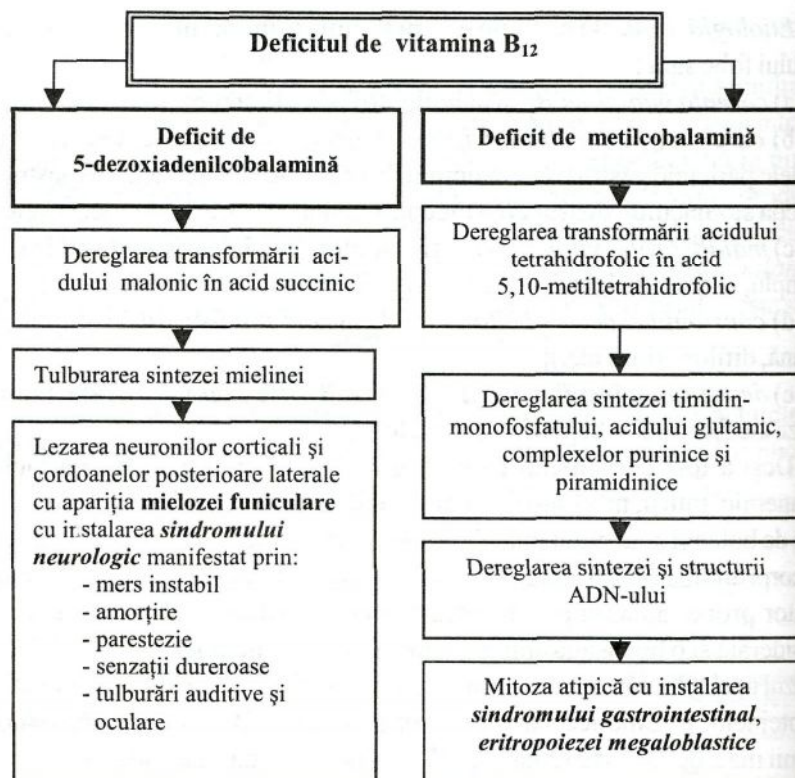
Deficitul de vitamina $B_{12}$

Deficit de 5-dezoxiadenilcobalamină

Dereglarea transformării acidului malonic în acid succinic

Tulburarea sintezei mielinei

Lezarea neuronilor corticali şi cordoanelor posterioare laterale cu apariţia **mielozei funiculare** cu instalarea ***sindromului neurologic*** manifestat prin:
- mers instabil
- amorţire
- parestezie
- senzaţii dureroase
- tulburări auditive şi oculare

Deficit de metilcobalamină

Dereglarea transformării acidului tetrahidrofolic în acid 5,10-metiltetrahidrofolic

Dereglarea sintezei timidinmonofosfatului, acidului glutamic, complexelor purinice şi piramidinice

Dereglarea sintezei şi structurii ADN-ului

Mitoza atipică cu instalarea ***sindromului gastrointestinal***, ***eritropoiezei megaloblastice***